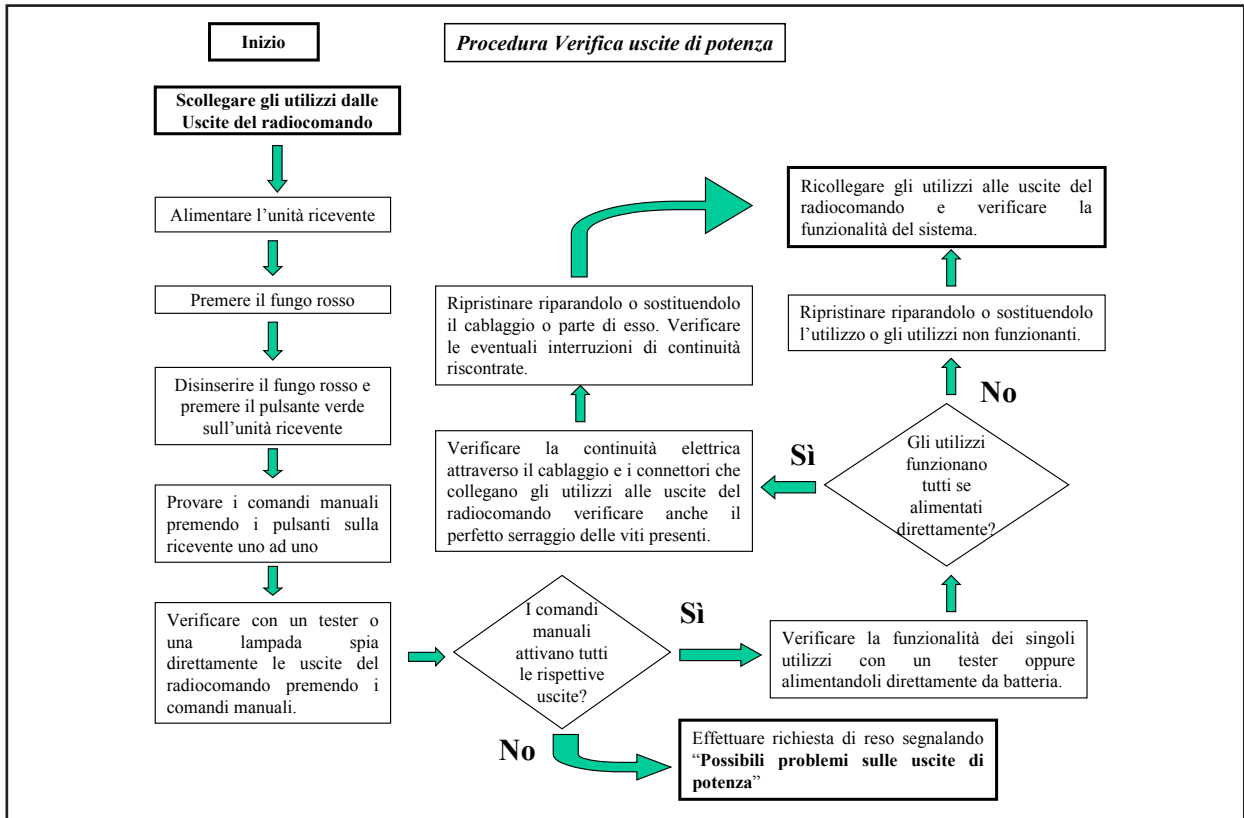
Inizio

Procedura Verifica uscite di potenza

Scollegare gli utilizzi dalle Uscite del radiocomando

Alimentare l'unità ricevente

Premere il fungo rosso

Disinserire il fungo rosso e premere il pulsante verde sull'unità ricevente

Provare i comandi manuali premendo i pulsanti sulla ricevente uno ad uno

Verificare con un tester o una lampada spia direttamente le uscite del radiocomando premendo i comandi manuali.

I comandi manuali attivano tutti le rispettive uscite?

Sì

No

Verificare la funzionalità dei singoli utilizzi con un tester oppure alimentandoli direttamente da batteria.

Effettuare richiesta di reso segnalando "**Possibili problemi sulle uscite di potenza**"

Gli utilizzi funzionano tutti se alimentati direttamente?

Sì

No

Verificare la continuità elettrica attraverso il cablaggio e i connettori che collegano gli utilizzi alle uscite del radiocomando verificare anche il perfetto serraggio delle viti presenti.

Ripristinare riparandolo o sostituendolo il cablaggio o parte di esso. Verificare le eventuali interruzioni di continuità riscontrate.

Ripristinare riparandolo o sostituendolo l'utilizzo o gli utilizzi non funzionanti.

Ricollegare gli utilizzi alle uscite del radiocomando e verificare la funzionalità del sistema.